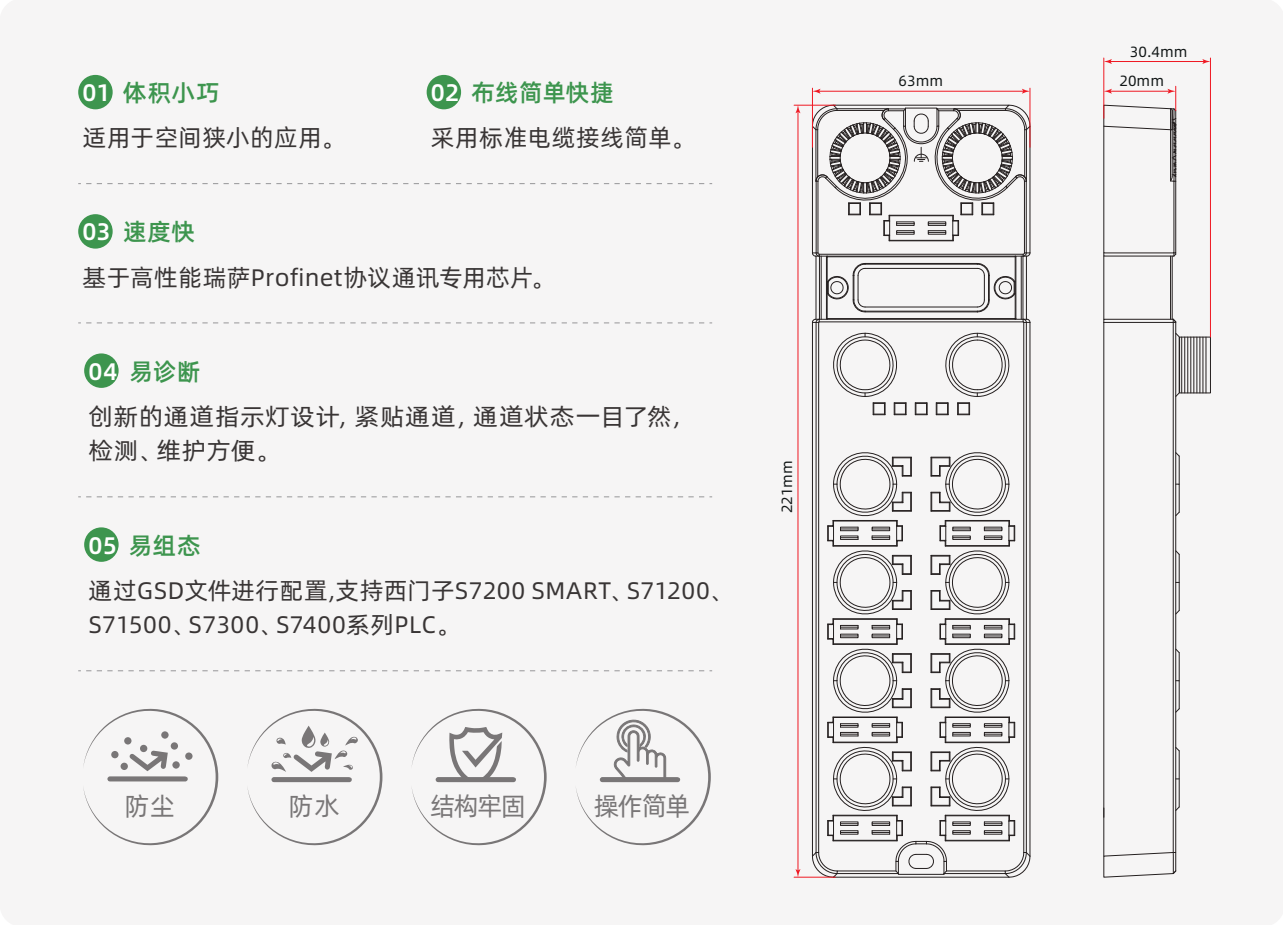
01 体积小巧

适用于空间狭小的应用。

02 布线简单快捷

采用标准电缆接线简单。

03 速度快

基于高性能瑞萨Profinet协议通讯专用芯片。

04 易诊断

创新的通道指示灯设计, 紧贴通道, 通道状态一目了然, 检测、维护方便。

05 易组态

通过GSD文件进行配置,支持西门子S7200 SMART、S71200、S71500、S7300、S7400系列PLC。

防尘

防水

结构牢固

操作简单

63mm

221mm

30.4mm

20mm